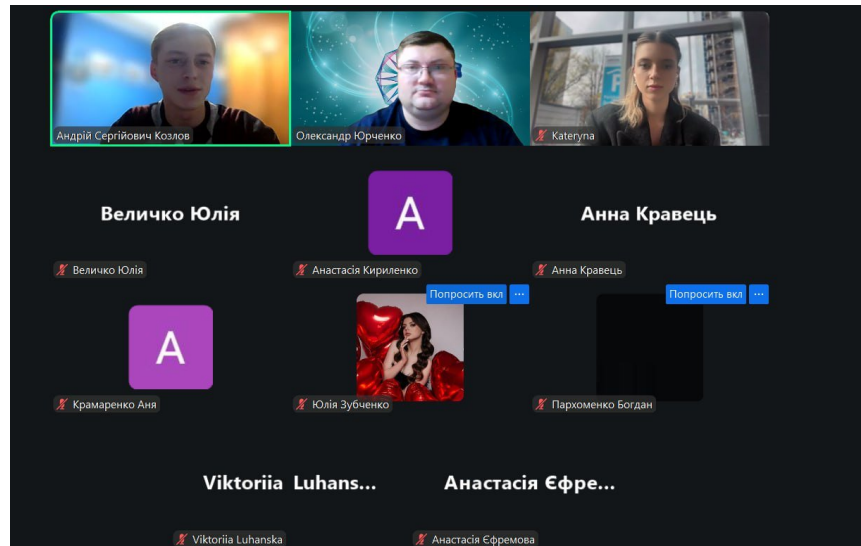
Андрій Сергійович Козлов

Олександр Юрченко

Kateryna

Величко Юлія

A

Анна Кравець

Величко Юлія

Анастасія Кириленко

Анна Кравець

Попросить вкл

...

Попросить вкл

...

A

Крамаренко Аня

Юлія Зубченко

Пархоменко Богдан

Viktoriia Luhans...

Анастасія Єфре...

Viktoriia Luhanska

Анастасія Єфремова